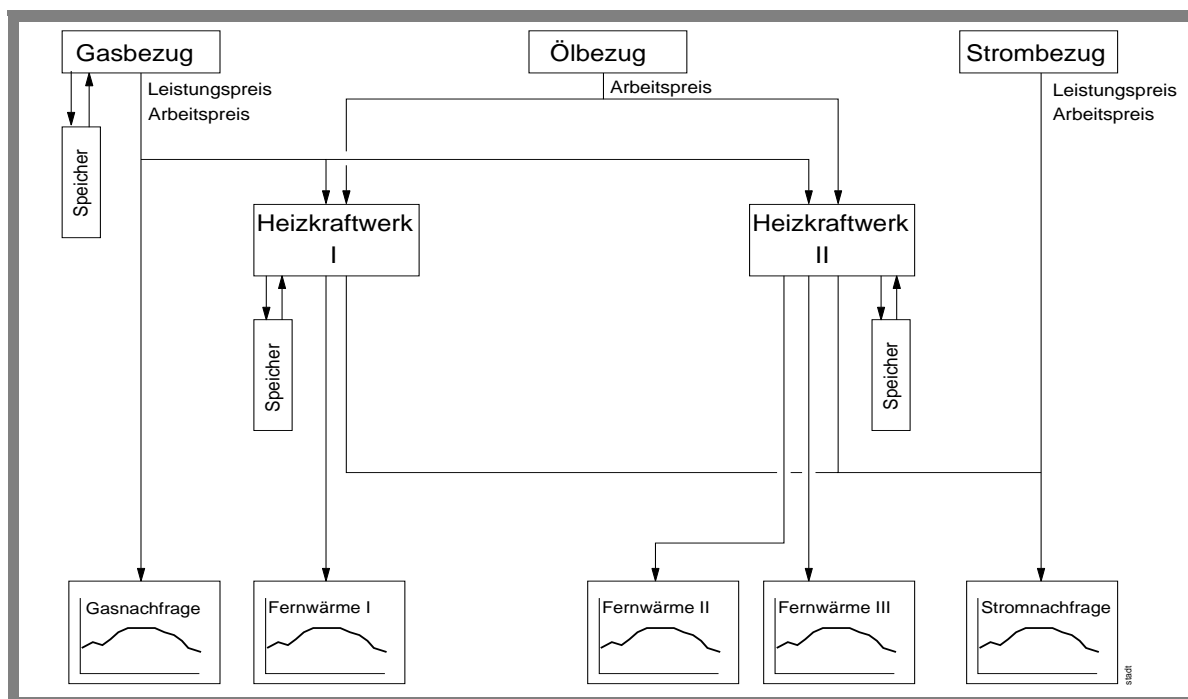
Gasbezug
Leistungspreis
Arbeitspreis

Ölbezug
Arbeitspreis

Strombezug
Leistungspreis
Arbeitspreis

Speicher

Heizkraftwerk I

Heizkraftwerk II

Speicher

Speicher

Gasnachfrage

Fernwärme I

Fernwärme II

Fernwärme III

Stromnachfrage

stadt